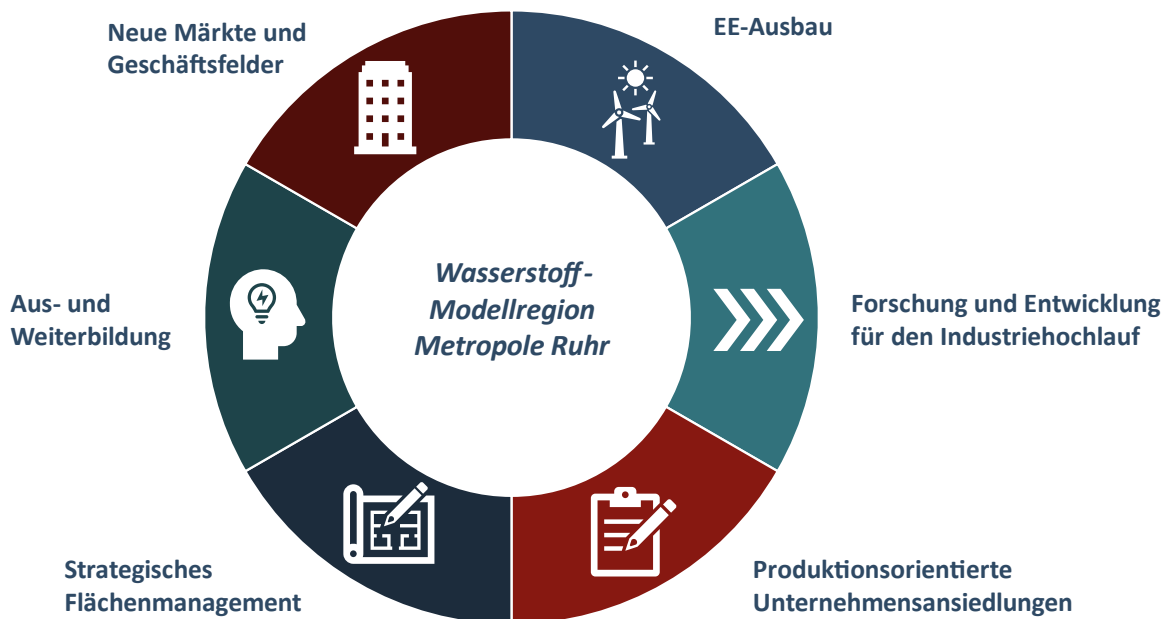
Neue Märkte und Geschäftsfelder

EE-Ausbau

Wasserstoff - Modellregion Metropole Ruhr

Aus- und Weiterbildung

Forschung und Entwicklung für den Industriehochlauf

Strategisches Flächenmanagement

Produktionsorientierte Unternehmensansiedlungen